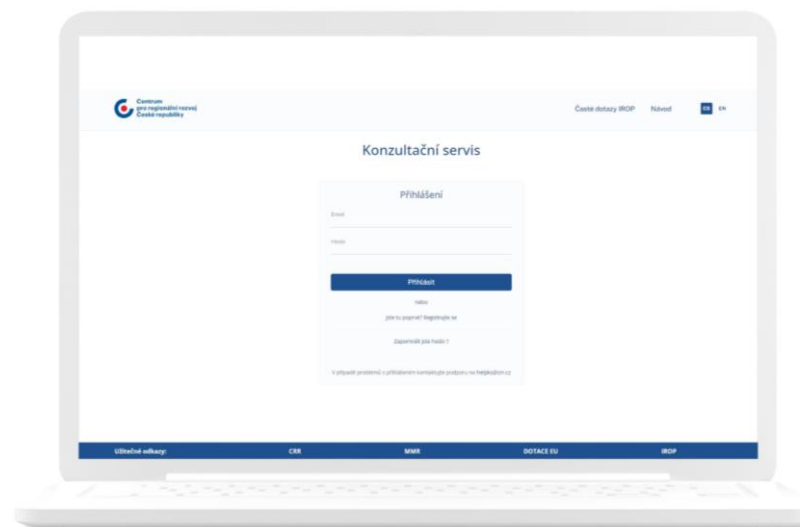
Centrum pro regionální rozvoj České republiky

Časté dotazy IROP Návod CS EN

Konzultační servis

Přihlášení

Email

Heslo

Přihlásit

nebo

Jste tu poprvé? Registrujte se

Zapomněli jste heslo ?

V případě problémů s přihlášením kontaktujte podporu na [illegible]

Užitečné odkazy: CRR MMR DOTACE EU IROP